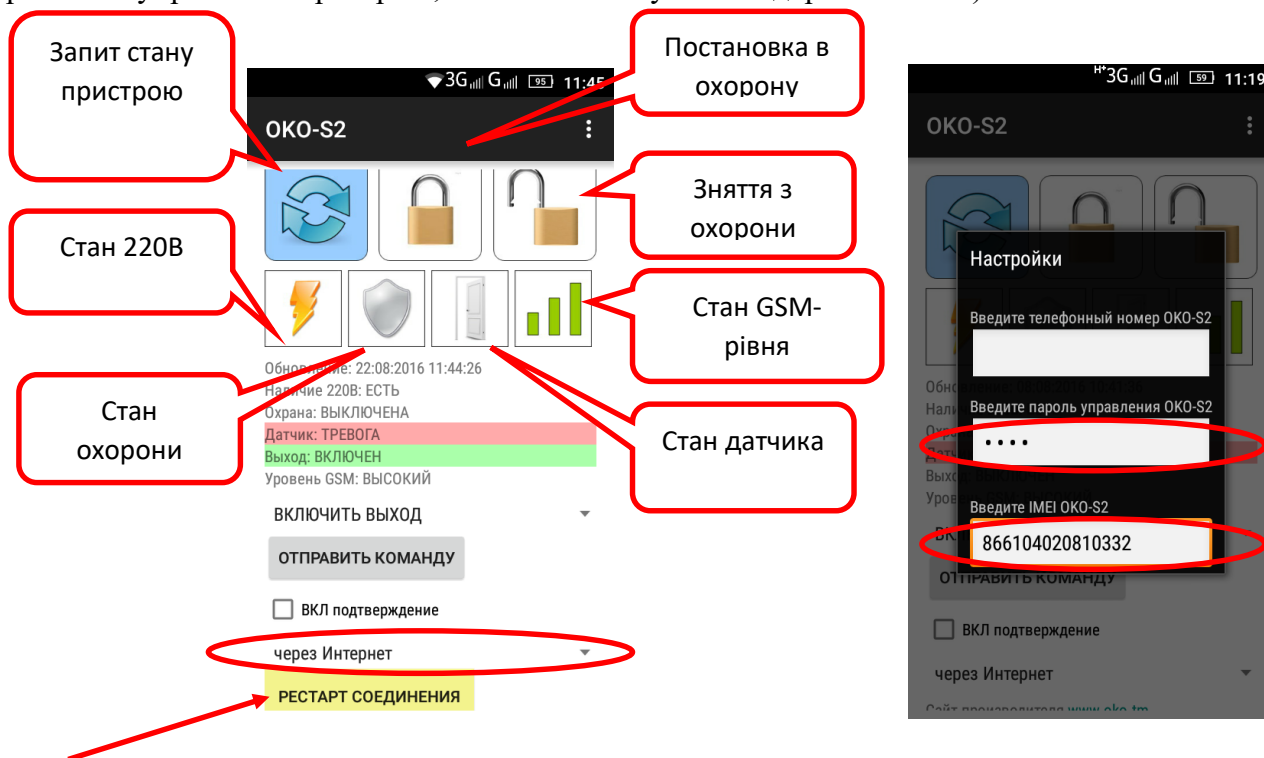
Запит стану пристрою

Постановка в охорону

3G G 95 11:45

OKO-S2

Зняття з охорони

Стан 220В

Стан GSM-рівня

Обновление: 22:08:2016 11:44:26
Наличие 220В: ЕСТЬ
Охрана: ВЫКЛЮЧЕНА
Датчик: ТРЕВОГА
Выход: ВКЛЮЧЕН
Уровень GSM: ВЫСОКИЙ

Стан охорони

Стан датчика

ВКЛЮЧИТЬ ВЫХОД

ОТПРАВИТЬ КОМАНДУ

ВКЛ подтверждение

через Интернет

РЕСТАРТ СОЕДИНЕНИЯ

3G G 59 11:19

OKO-S2

Настройки

Введите телефонный номер OKO-S2

Введите пароль управления OKO-S2

••••

Введите IMEI OKO-S2

866104020810332

ОТПРАВИТЬ КОМАНДУ

ВКЛ подтверждение

через Интернет

Сайт производителя www.oko.tm